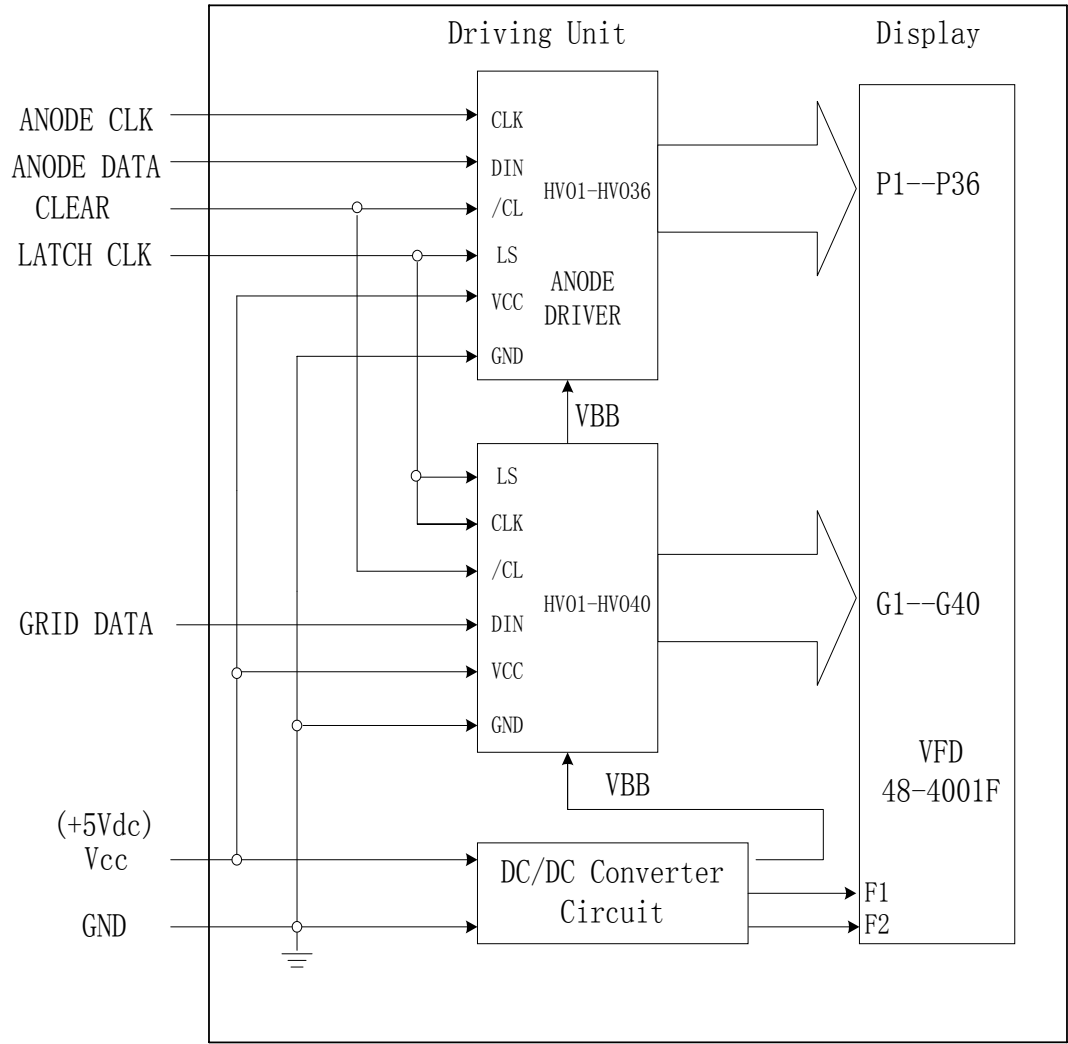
Driving Unit

Display

ANODE CLK

ANODE DATA

CLEAR

LATCH CLK

CLK

DIN

/CL

LS

VCC

GND

HV01-HV036

ANODE DRIVER

P1--P36

VBB

LS

CLK

/CL

DIN

VCC

GND

HV01-HV040

GRID DATA

G1--G40

VFD 48-4001F

VBB

(+5Vdc) Vcc

GND

DC/DC Converter Circuit

F1

F2